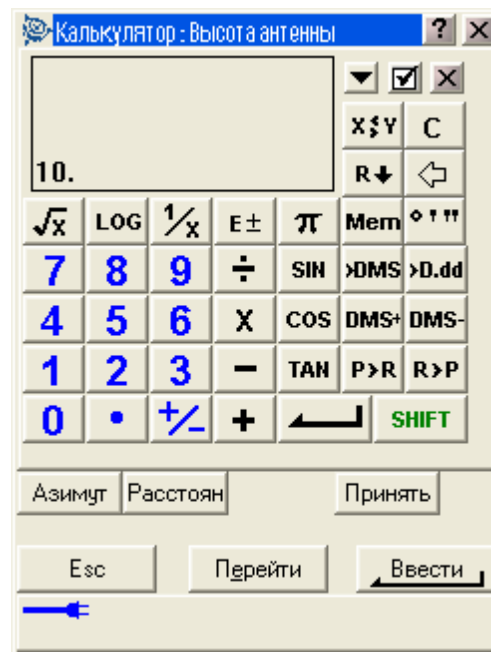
Калькулятор : Высота антенны ? X

10.

X⇕Y C
R↓

$\sqrt{x}$ LOG $^1/_x$ E± π Mem ° ' "
7 8 9 ÷ SIN >DMS >D.dd
4 5 6 X COS DMS+ DMS-
1 2 3 − TAN P>R R>P
0 • +/− + SHIFT

Азимут Расстоян Принять

Esc Перейти Ввести